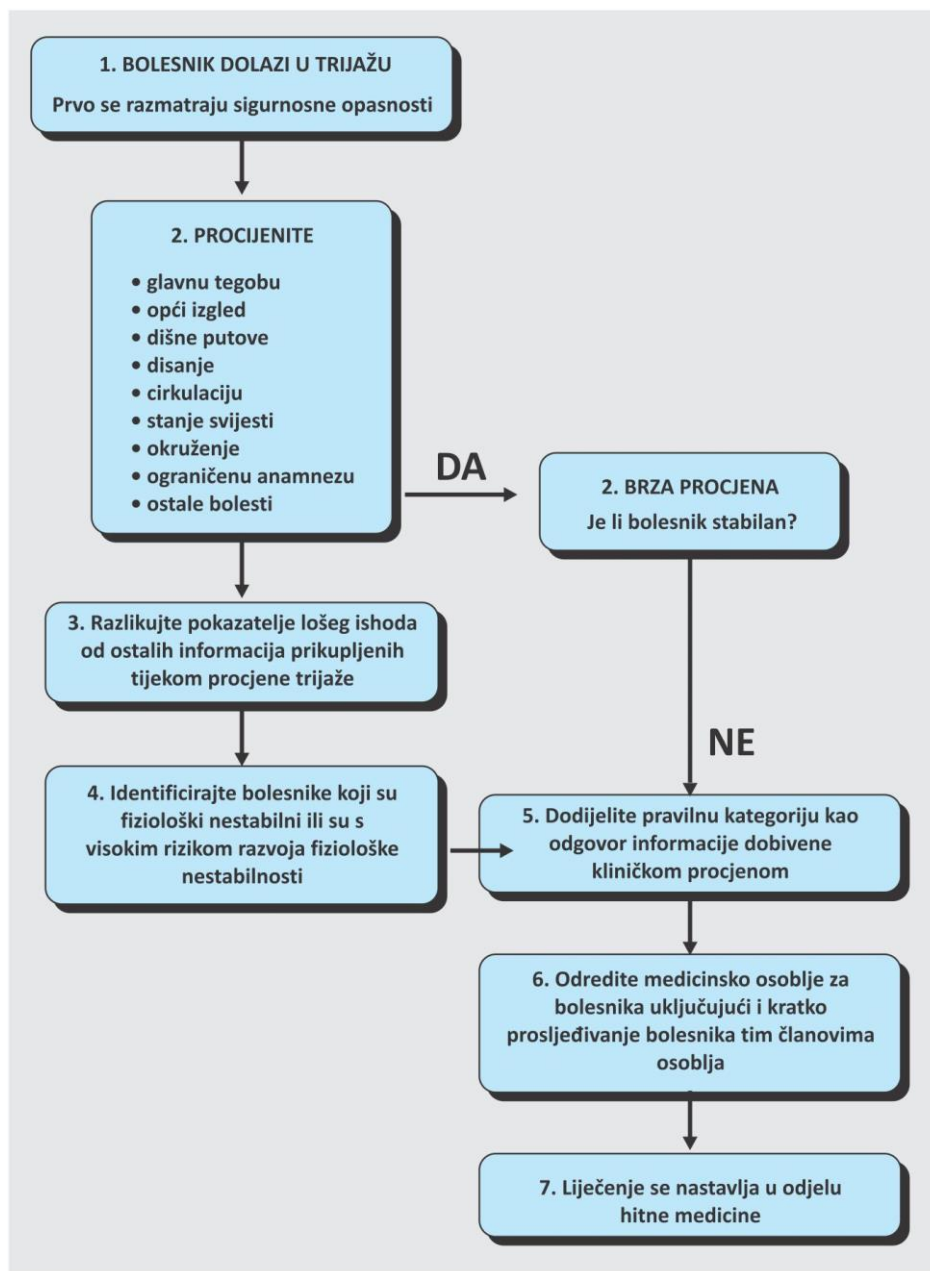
1. BOLESNIK DOLAZI U TRIJAŽU

Prvo se razmatraju sigurnosne opasnosti

2. PROCIJENITE

• glavnu tegobu
• opći izgled
• dišne putove
• disanje
• cirkulaciju
• stanje svijesti
• okruženje
• ograničenu anamnezu
• ostale bolesti

DA

2. BRZA PROCJENA

Je li bolesnik stabilan?

3. Razlikujte pokazatelje lošeg ishoda od ostalih informacija prikupljenih tijekom procjene trijaže

NE

4. Identificirajte bolesnike koji su fiziološki nestabilni ili su s visokim rizikom razvoja fiziološke nestabilnosti

5. Dodijelite pravilnu kategoriju kao odgovor informacije dobivene kliničkom procjenom

6. Odredite medicinsko osoblje za bolesnika uključujući i kratko prosljeđivanje bolesnika tim članovima osoblja

7. Liječenje se nastavlja u odjelu hitne medicine